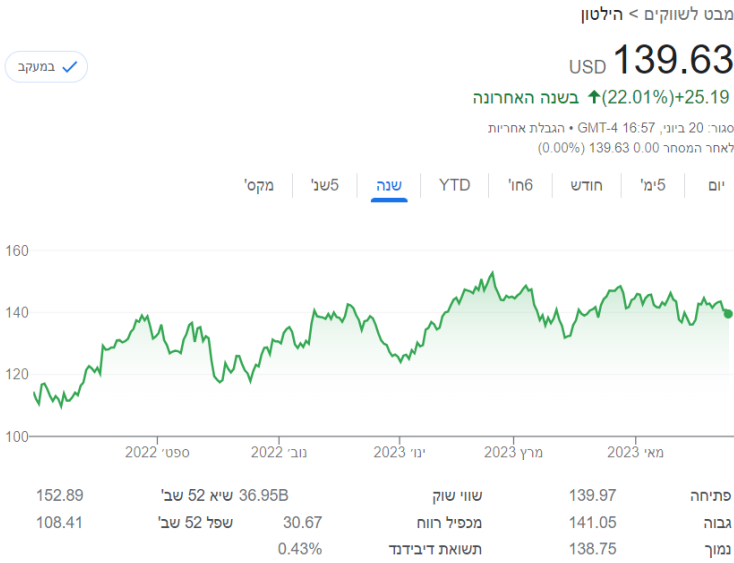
מבט לשווקים > הילטון

139.63 USD
+25.19 (22.01%)↑ בשנה האחרונה
סגור: 20 ביוני, 16:57 GMT-4 • הגבלת אחריות
לאחר המסחר 139.63 0.00 (0.00%)

במעקב

יום | 5ימ' | חודש | 6חו' | YTD | שנה | 5שנ' | מקס'

160
140
120
100

ספט' 2022 | נוב' 2022 | ינו' 2023 | מרץ 2023 | מאי 2023

| פתיחה | 139.97 | שווי שוק | 36.95B | שיא 52 שב' | 152.89 |
|---|---|---|---|---|---|
| גבוה | 141.05 | מכפיל רווח | 30.67 | שפל 52 שב' | 108.41 |
| נמוך | 138.75 | תשואת דיבידנד | 0.43% | | |